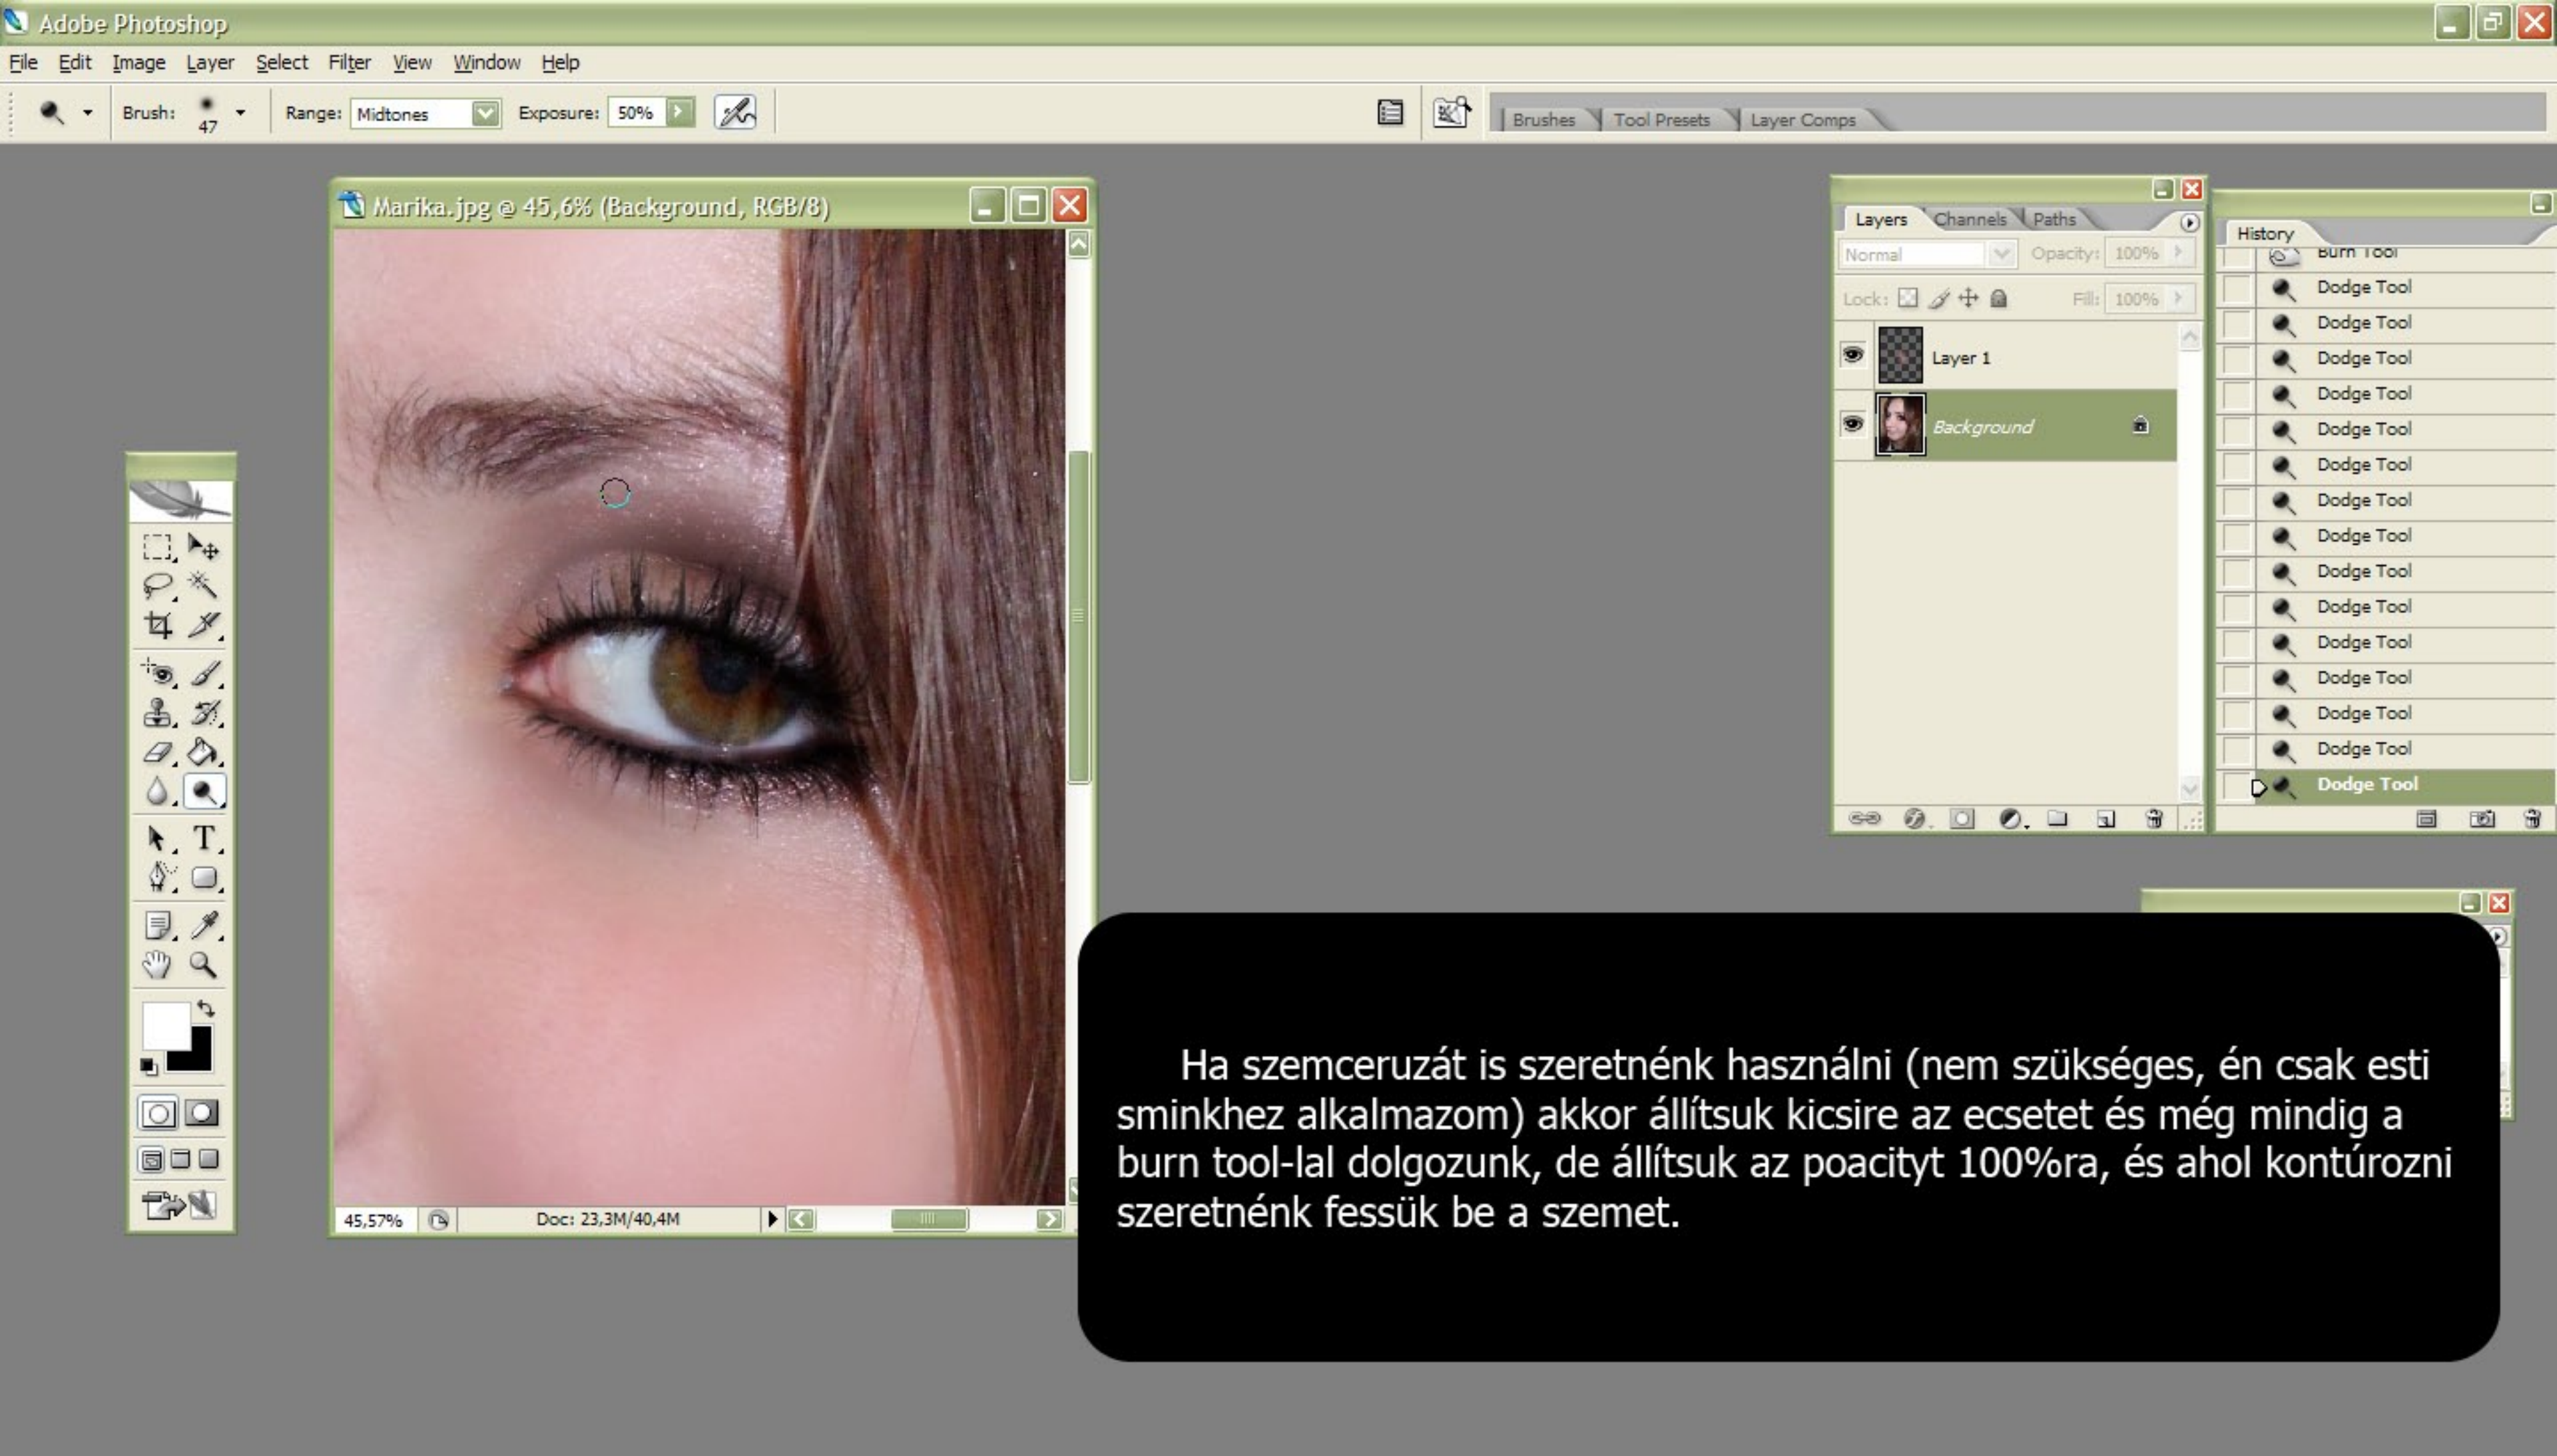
Adobe Photoshop

File Edit Image Layer Select Filter View Window Help

Brush: 47 Range: Midtones Exposure: 50%

Brushes Tool Presets Layer Comps

Marika.jpg @ 45,6% (Background, RGB/8)

45,57% Doc: 23,3M/40,4M

Layers Channels Paths

Normal Opacity: 100%

Lock: Fill: 100%

Layer 1

Background

History

Burn Tool
Dodge Tool
Dodge Tool
Dodge Tool
Dodge Tool
Dodge Tool
Dodge Tool
Dodge Tool
Dodge Tool
Dodge Tool
Dodge Tool
Dodge Tool
Dodge Tool
Dodge Tool
Dodge Tool
Dodge Tool

Ha szemceruzát is szeretnénk használni (nem szükséges, én csak esti sminkhez alkalmazom) akkor állítsuk kicsire az ecsetet és még mindig a burn tool-lal dolgozunk, de állítsuk az poacityt 100%ra, és ahol kontúrozni szeretnénk fessük be a szemet.